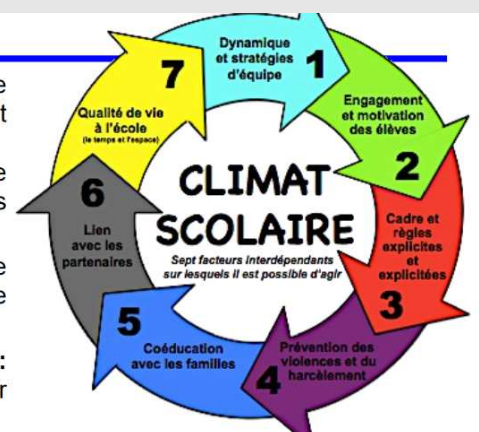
7
Qualité de vie à l'école
(le temps et l'espace)

1
Dynamique et stratégies d'équipe

Engagement et motivation des élèves
2

Cadre et règles explicites et explicitées
3

Prévention des violences et du harcèlement
4

5
Coéducation avec les familles

6
Lien avec les partenaires

CLIMAT SCOLAIRE
Sept facteurs interdépendants sur lesquels il est possible d'agir